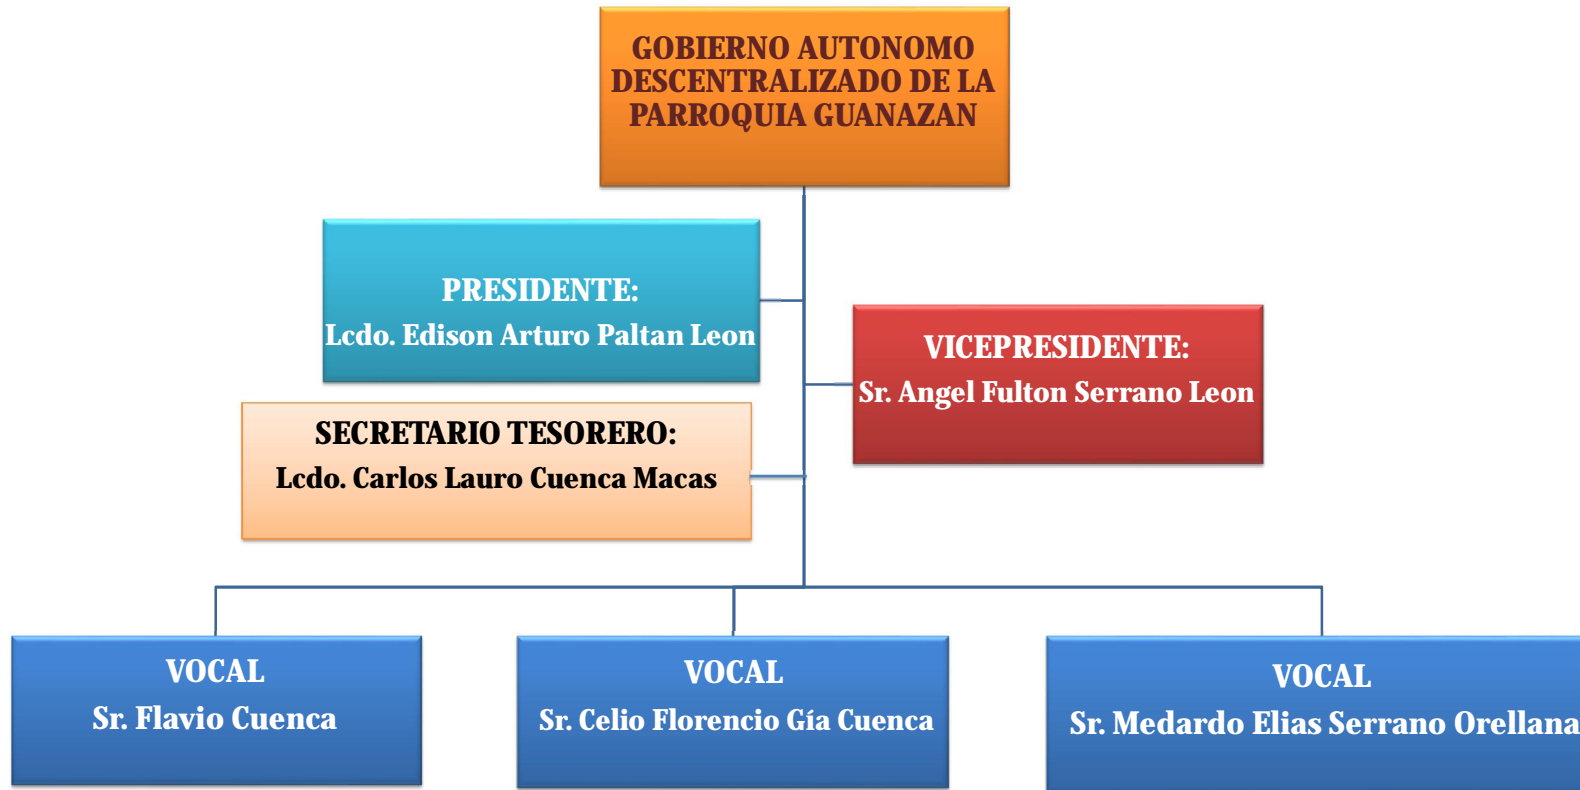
GOBIERNO AUTONOMO DESCENTRALIZADO DE LA PARROQUIA GUANAZAN

PRESIDENTE:
Lcdo. Edison Arturo Paltan Leon

VICEPRESIDENTE:
Sr. Angel Fulton Serrano Leon

SECRETARIO TESORERO:
Lcdo. Carlos Lauro Cuenca Macas

VOCAL
Sr. Flavio Cuenca

VOCAL
Sr. Celio Florencio Gía Cuenca

VOCAL
Sr. Medardo Elias Serrano Orellana